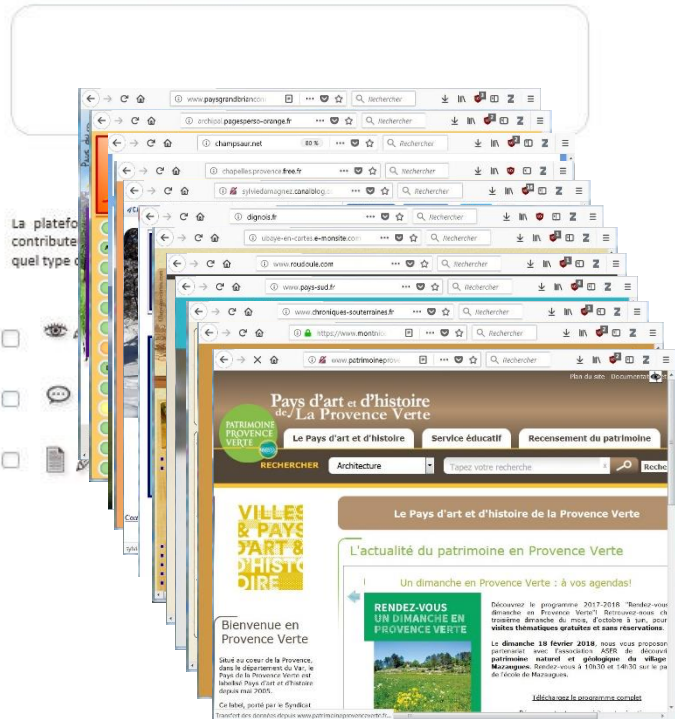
La platefo
contribute
quel type

www.paysgrandbrian.com
Rechercher
archipal.pagesperso-orange.fr
Rechercher
champsaur.net
80 %
Rechercher
chapelles.provence.free.fr
Rechercher
sylviedamagnez.canalblog.c
Rechercher
dignois.fr
Rechercher
ubaye-en-cartes.e-monsite.com
Rechercher
www.roudoule.com
Rechercher
www.pays-sud.fr
Rechercher
www.chroniques-souterraines.fr
Rechercher
https://www.montnic
Rechercher
www.patrimoineprov
Rechercher

Plan du site Documenta

Pays d'art et d'histoire de La Provence Verte

PATRIMOINE PROVENCE VERTE

Le Pays d'art et d'histoire
Service éducatif
Recensement du patrimoine

RECHERCHER
Architecture
Tapez votre recherche
Reche

VILLES & PAYS D'ART & D'HISTOIRE

Le Pays d'art et d'histoire de la Provence Verte

L'actualité du patrimoine en Provence Verte

Un dimanche en Provence Verte : à vos agendas!

RENDEZ-VOUS UN DIMANCHE EN PROVENCE VERTE

Découvrez le programme 2017-2018 "Rendez-vous dimanche en Provence Verte"! Retrouvez-nous ch troisième dimanche du mois, d'octobre à juin, pour visites thématiques gratuites et sans réservations.

Le dimanche 18 février 2018, nous vous proposon partenariat avec l'association ASER de découvr patrimoine naturel et géologique du village Mazaugues. Rendez-vous à 10h30 et 14h30 sur le pa de l'école de Mazaugues.

Téléchargez le programme complet

Bienvenue en Provence Verte

Situé au coeur de la Provence, dans le département du Var, le Pays de la Provence Verte est labelisé Pays d'art et d'histoire depuis mai 2005.

Ce label, porté par le Syndicat

Transfert des données depuis www.patrimoineprovenceverte.fr...

Coa
sylvi